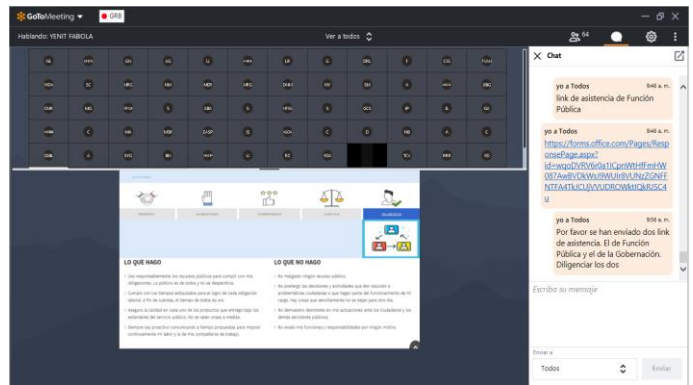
GoToMeeting ▾ GRB

Hablando: YENIT FABIOLA

Ver a todos

64

LO QUE HAGO

LO QUE NO HAGO

Chat

yo a Todos 9:46 a. m.
link de asistencia de Función Pública

yo a Todos 9:46 a. m.
https://forms.office.com/Pages/ResponsePage.aspx?id=wqoDVRV6r0a1ICpnWtHfFmHW087AwBVDkWsJ9WUIr8VUNzZGNFFNTFA4TkJCUjVVUDROWktIQkRJSC4u

yo a Todos 9:56 a. m.
Por favor se han enviado dos link de asistencia. El de Función Pública y el de la Gobernación. Diligenciar los dos

Escribe su mensaje

Enviar a

Todos

Enviar